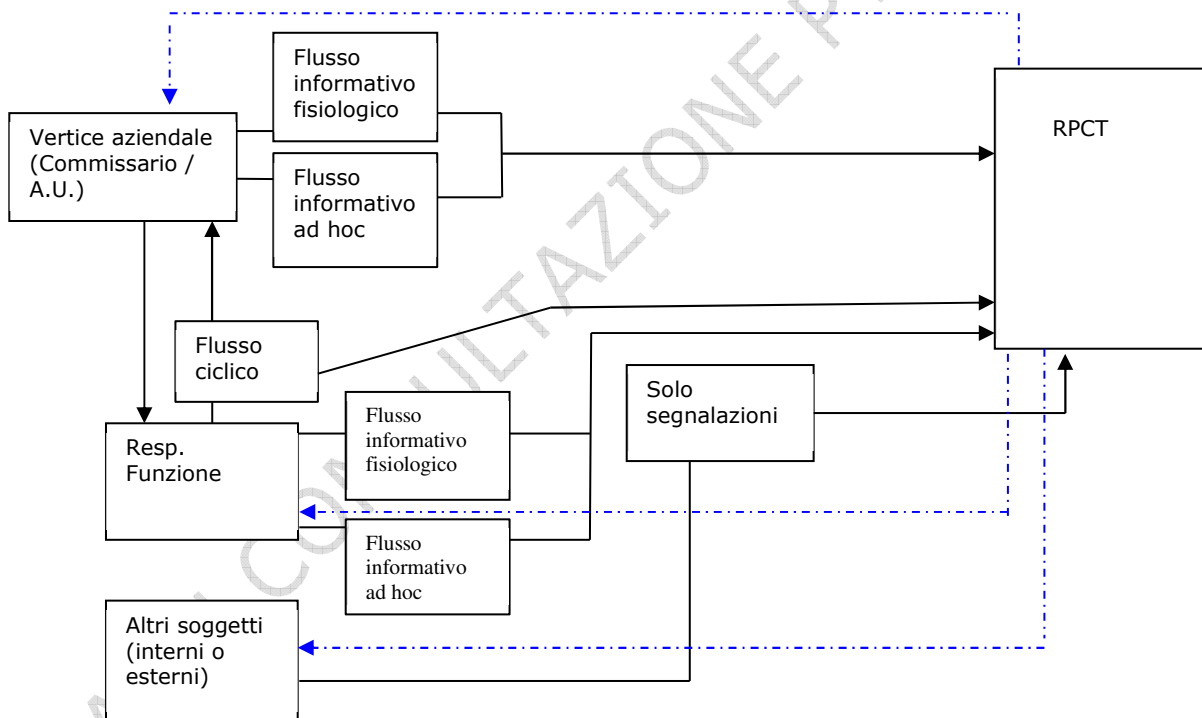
Flusso informativo fisiologico

Vertice aziendale (Commissario / A.U.)

Flusso informativo ad hoc

RPCT

Flusso ciclico

Solo segnalazioni

Resp. Funzione

Flusso informativo fisiologico

Flusso informativo ad hoc

Altri soggetti (interni o esterni)

IN CONSULTAZIONE P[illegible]